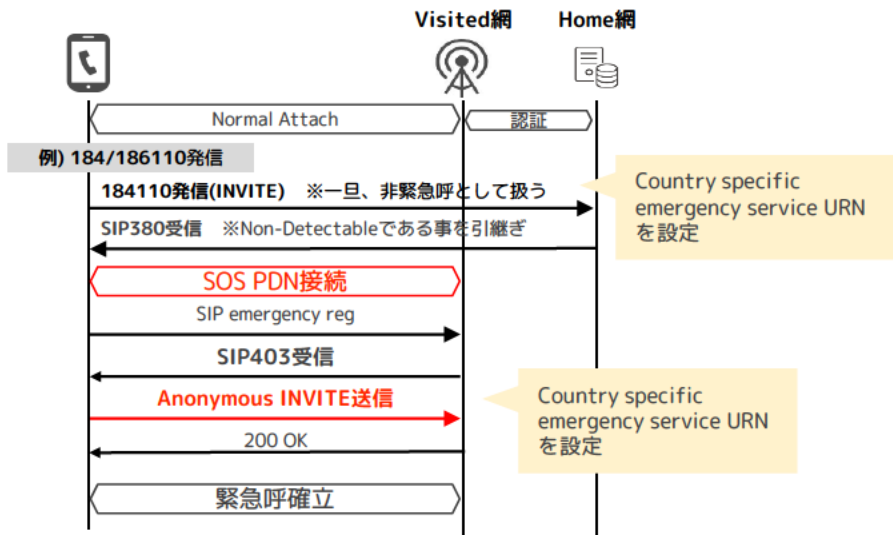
Visited網

Home網

Normal Attach

認証

例) 184/186110発信

184110発信(INVITE) ※一旦、非緊急呼として扱う

Country specific emergency service URN を設定

SIP380受信 ※Non-Detectableである事を引継ぎ

SOS PDN接続

SIP emergency reg

SIP403受信

Anonymous INVITE送信

Country specific emergency service URN を設定

200 OK

緊急呼確立